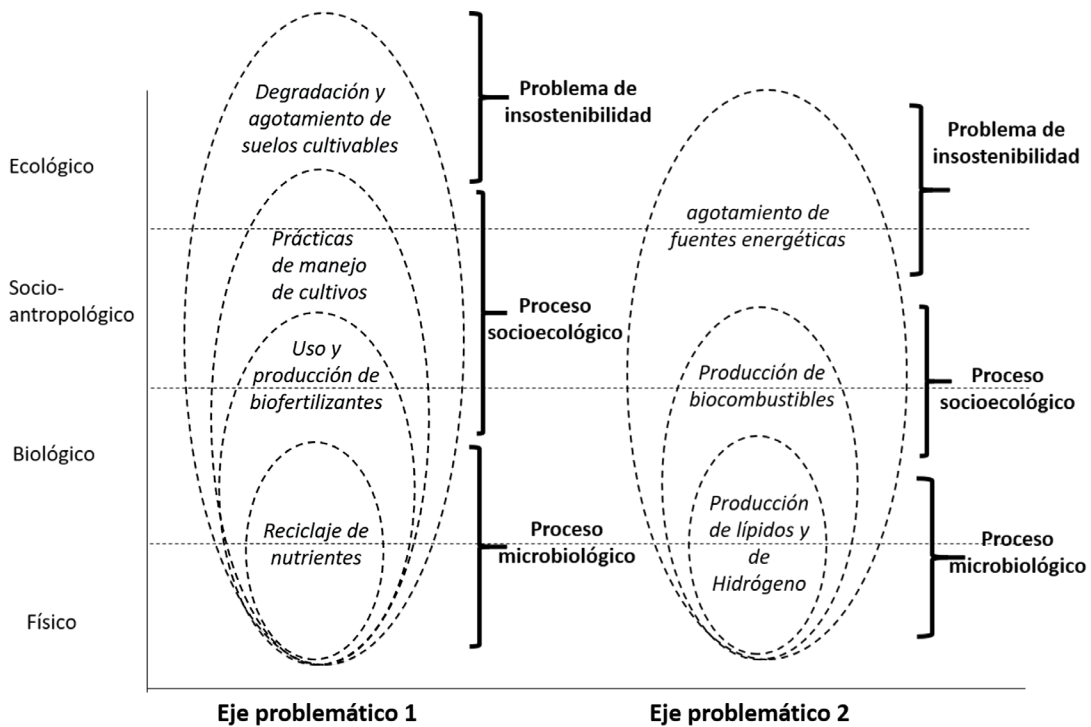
Ecológico

Socio-antropológico

Biológico

Físico

Degradación y agotamiento de suelos cultivables

Problema de insostenibilidad

Prácticas de manejo de cultivos

Uso y producción de biofertilizantes

Proceso socioecológico

Reciclaje de nutrientes

Proceso microbiológico

Eje problemático 1

Problema de insostenibilidad

agotamiento de fuentes energéticas

Producción de biocombustibles

Proceso socioecológico

Producción de lípidos y de Hidrógeno

Proceso microbiológico

Eje problemático 2